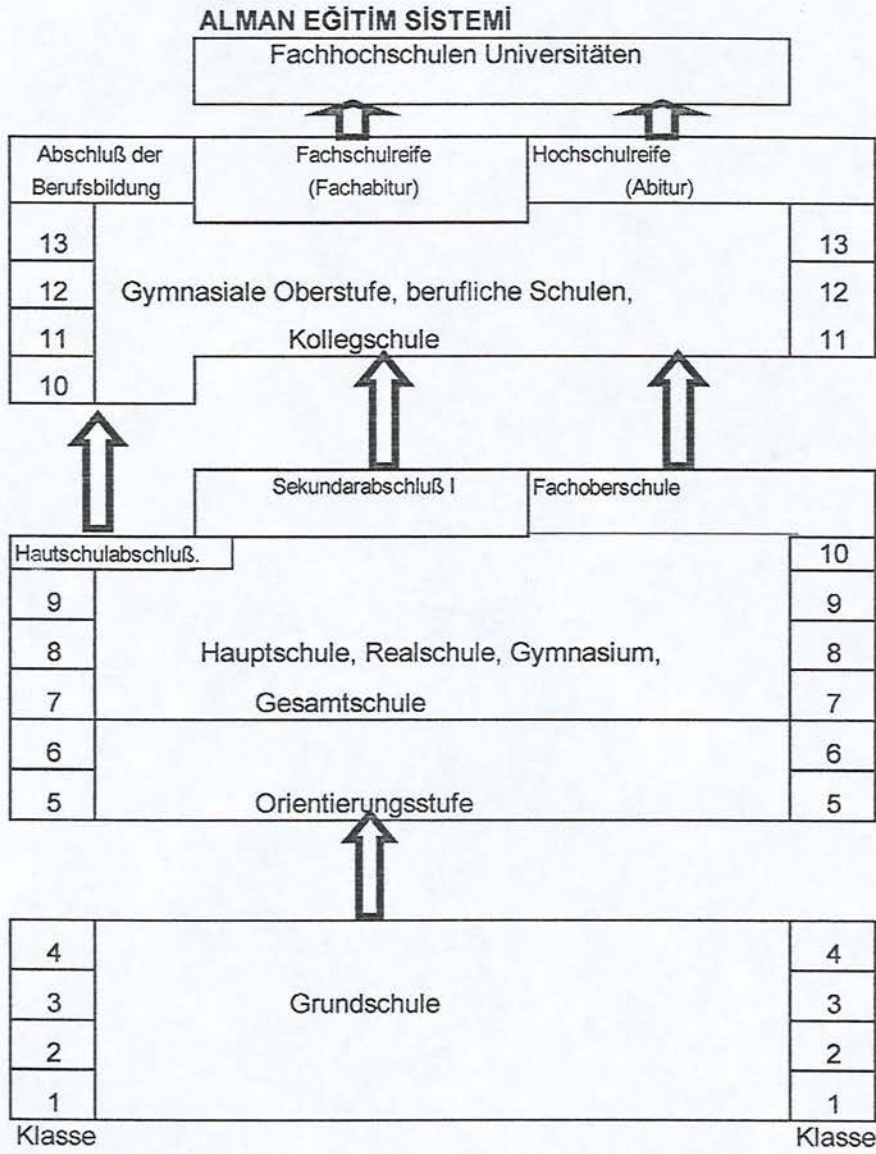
ALMAN EĞİTİM SİSTEMİ

Fachhochschulen Universitäten

Abschluß der Berufsbildung

Fachschulreife (Fachabitur)

Hochschulreife (Abitur)

13
12
11
10

Gymnasiale Oberstufe, berufliche Schulen, Kollegschule

13
12
11

Sekundarabschluß I

Fachoberschule

Hautschulabschluß.

10
9
8
7
6
5

Hauptschule, Realschule, Gymnasium, Gesamtschule

Orientierungsstufe

9
8
7
6
5

4
3
2
1

Grundschule

4
3
2
1

Klasse

Klasse